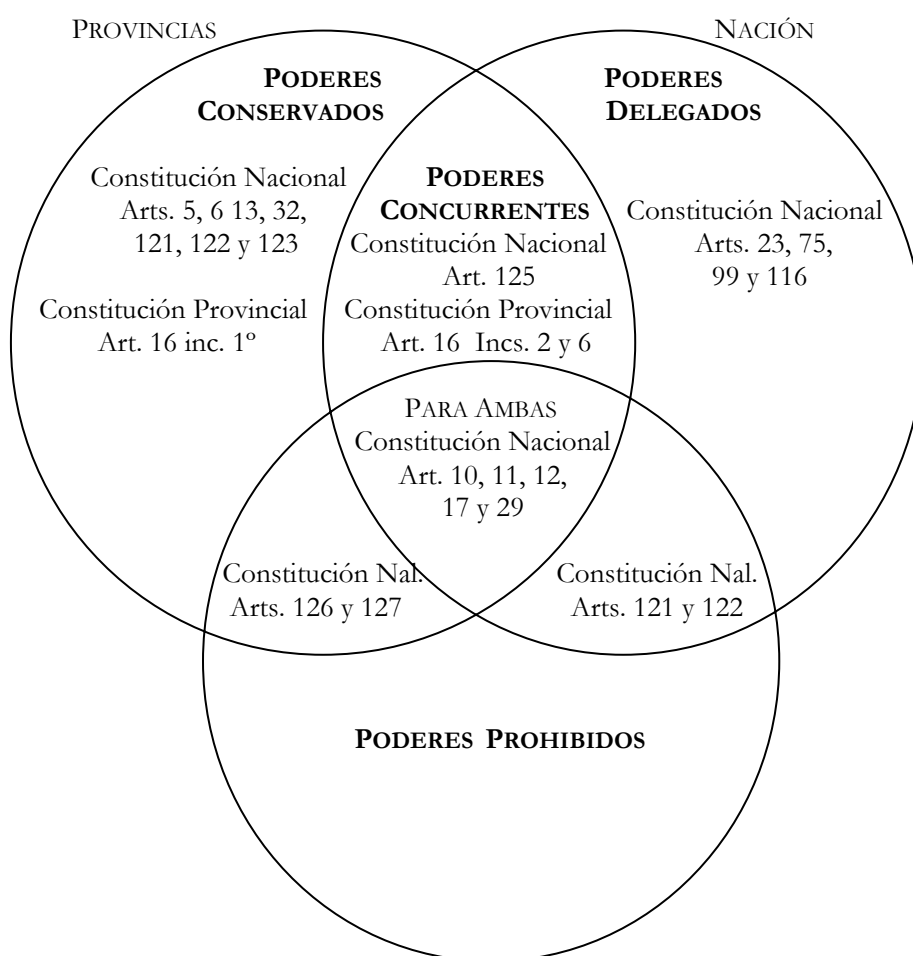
PROVINCIAS

NACIÓN

PODERES CONSERVADOS

Constitución Nacional Arts. 5, 6 13, 32, 121, 122 y 123

Constitución Provincial Art. 16 inc. 1º

PODERES CONCURRENTES
Constitución Nacional Art. 125
Constitución Provincial Art. 16 Incs. 2 y 6

PODERES DELEGADOS

Constitución Nacional Arts. 23, 75, 99 y 116

PARA AMBAS
Constitución Nacional Art. 10, 11, 12, 17 y 29

Constitución Nal. Arts. 126 y 127

Constitución Nal. Arts. 121 y 122

PODERES PROHIBIDOS